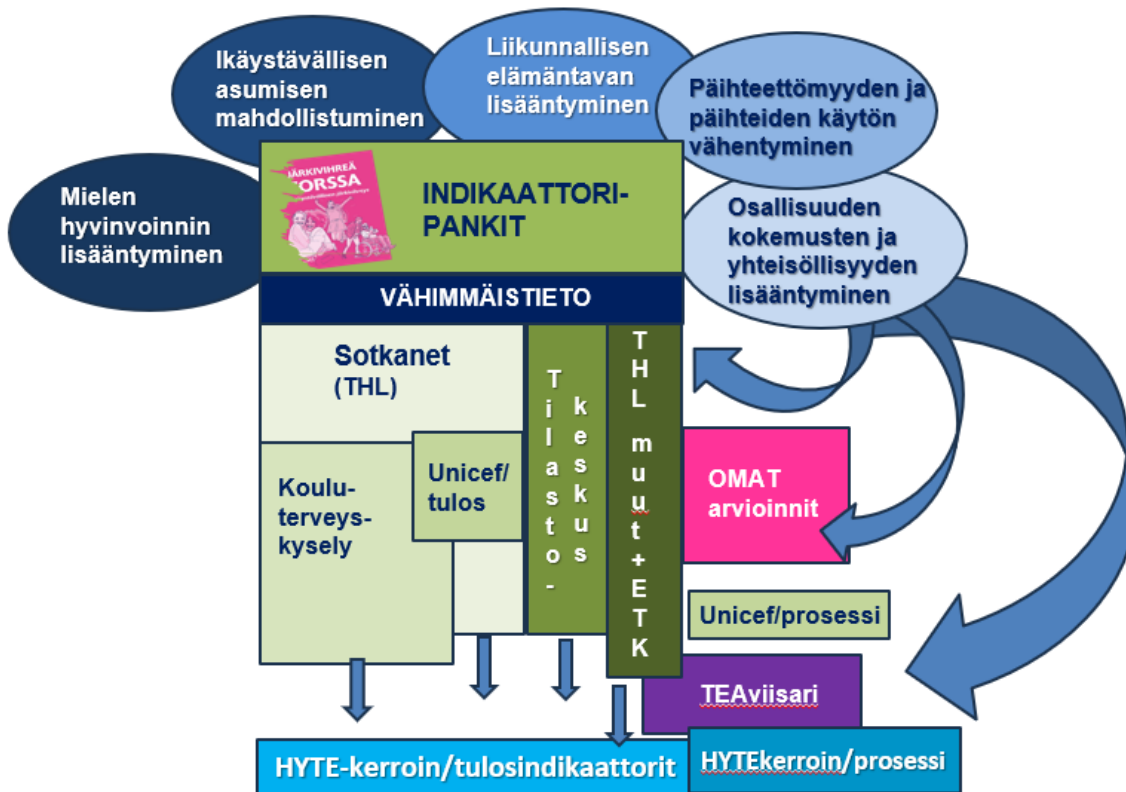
Ikäystävällisen asumisen mahdollistuminen

Liikunnallisen elämäntavan lisääntyminen

Päihteettömyyden ja päihteiden käytön vähentyminen

Mielen hyvinvoinnin lisääntyminen

JÄRKIVIHREÄ FORSSA

INDIKAATTORI-PANKIT

Osallisuuden kokemusten ja yhteisöllisyyden lisääntyminen

VÄHIMMÄISTIETO

Sotkanet (THL)

Tilasto-keskus

THL muut + ETK

Unicef/tulos

Koulu-terveys-kysely

OMAT arvioinnit

Unicef/prosessi

TEAviisari

HYTE-kerroin/tulosindikaattorit

HYTEkerroin/prosessi